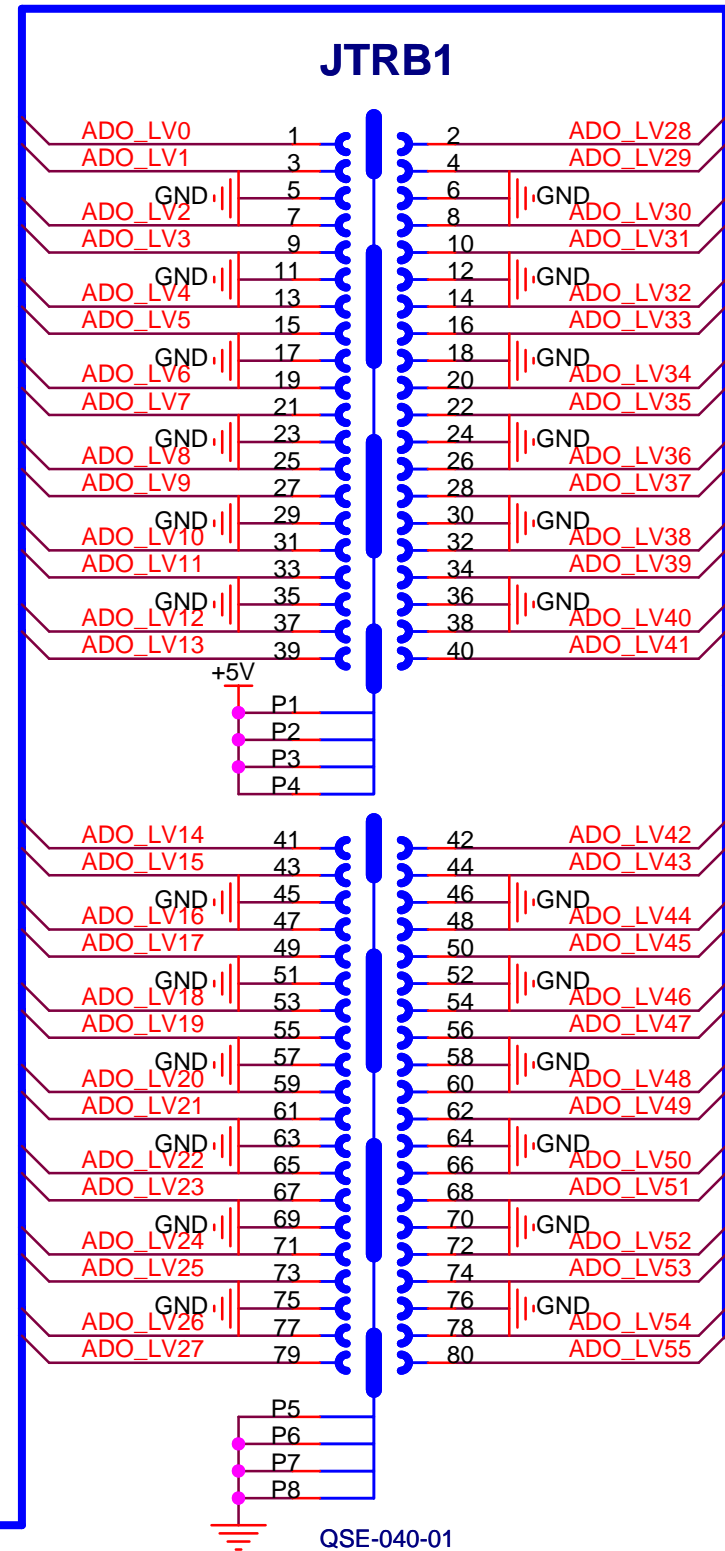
JTRB1

ADO_LV0 1
ADO_LV1 3
GND 5
ADO_LV2 7
ADO_LV3 9
GND 11
ADO_LV4 13
ADO_LV5 15
GND 17
ADO_LV6 19
ADO_LV7 21
GND 23
ADO_LV8 25
ADO_LV9 27
GND 29
ADO_LV10 31
ADO_LV11 33
GND 35
ADO_LV12 37
ADO_LV13 39

2 ADO_LV28
4 ADO_LV29
6 GND
8 ADO_LV30
10 ADO_LV31
12 GND
14 ADO_LV32
16 ADO_LV33
18 GND
20 ADO_LV34
22 ADO_LV35
24 GND
26 ADO_LV36
28 ADO_LV37
30 GND
32 ADO_LV38
34 ADO_LV39
36 GND
38 ADO_LV40
40 ADO_LV41

+5V
P1
P2
P3
P4

ADO_LV14 41
ADO_LV15 43
GND 45
ADO_LV16 47
ADO_LV17 49
GND 51
ADO_LV18 53
ADO_LV19 55
GND 57
ADO_LV20 59
ADO_LV21 61
GND 63
ADO_LV22 65
ADO_LV23 67
GND 69
ADO_LV24 71
ADO_LV25 73
GND 75
ADO_LV26 77
ADO_LV27 79

42 ADO_LV42
44 ADO_LV43
46 GND
48 ADO_LV44
50 ADO_LV45
52 GND
54 ADO_LV46
56 ADO_LV47
58 GND
60 ADO_LV48
62 ADO_LV49
64 GND
66 ADO_LV50
68 ADO_LV51
70 GND
72 ADO_LV52
74 ADO_LV53
76 GND
78 ADO_LV54
80 ADO_LV55

P5
P6
P7
P8

QSE-040-01